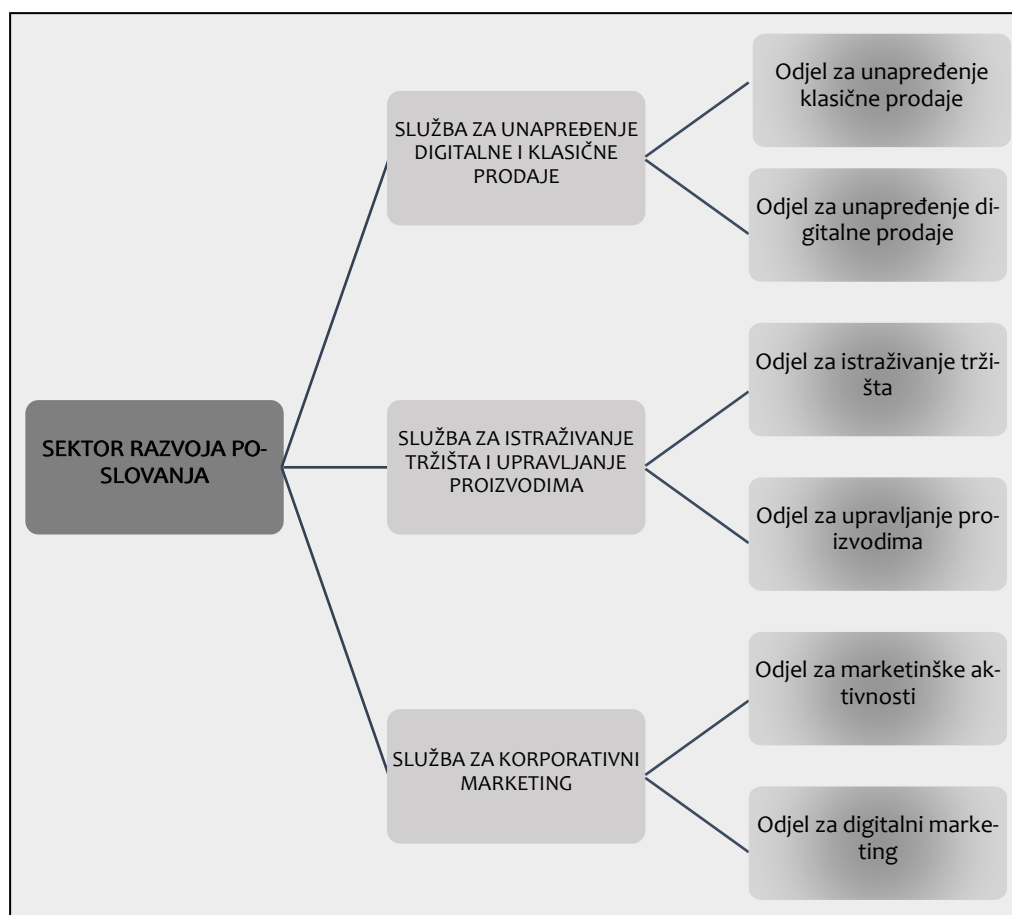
SEKTOR RAZVOJA POSLOVANJA

SLUŽBA ZA UNAPREĐENJE DIGITALNE I KLASIČNE PRODAJE

Odjel za unapređenje klasične prodaje

Odjel za unapređenje digitalne prodaje

SLUŽBA ZA ISTRAŽIVANJE TRŽIŠTA I UPRAVLJANJE PROIZVODIMA

Odjel za istraživanje tržišta

Odjel za upravljanje proizvodima

SLUŽBA ZA KORPORATIVNI MARKETING

Odjel za marketinške aktivnosti

Odjel za digitalni marketing